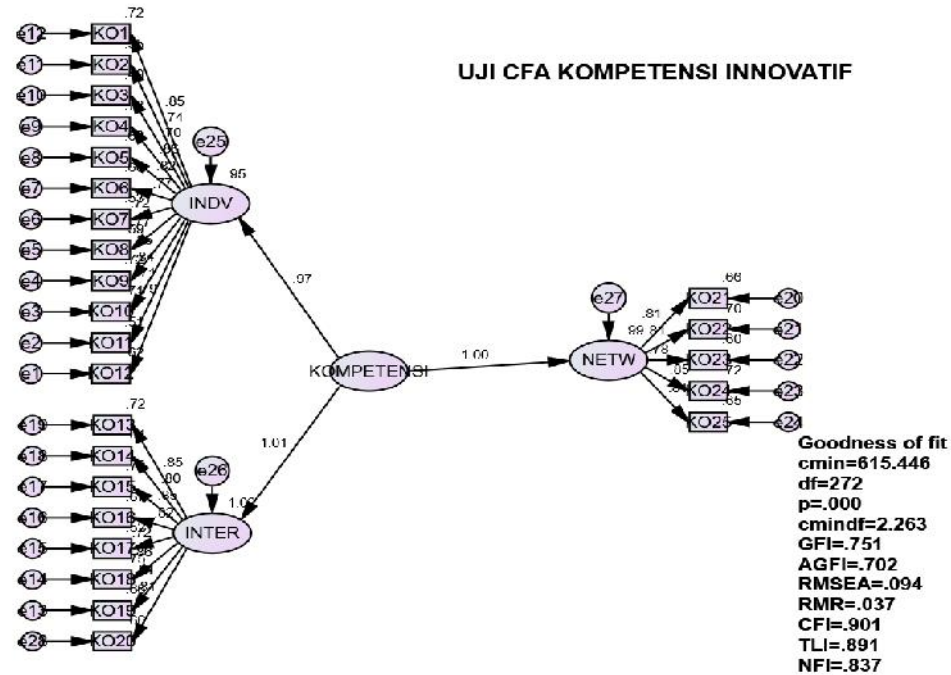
UJI CFA KOMPETENSI INNOVATIF

e12 KO1 .72
e11 KO2
e10 KO3
e9 KO4
e8 KO5
e7 KO6
e6 KO7
e5 KO8
e4 KO9
e3 KO10
e2 KO11
e1 KO12

.85
.71
.70

e25
.95
INDV

.97

KOMPETENSI

1.00

e27
NETW
.81
.99 .81
.78
.95

KO21 .66
KO22 .70
KO23 .60
KO24 .72
KO25 .65
e20
e21
e22
e23
e24

1.01

e19 KO13 .72
e18 KO14
e17 KO15
e16 KO16
e15 KO17
e14 KO18
e13 KO19
e28 KO20

.85
.00
.62
.52
.86

e26
1.00
INTER

Goodness of fit
cmin=615.446
df=272
p=.000
cmindf=2.263
GFI=.751
AGFI=.702
RMSEA=.094
RMR=.037
CFI=.901
TLI=.891
NFI=.837